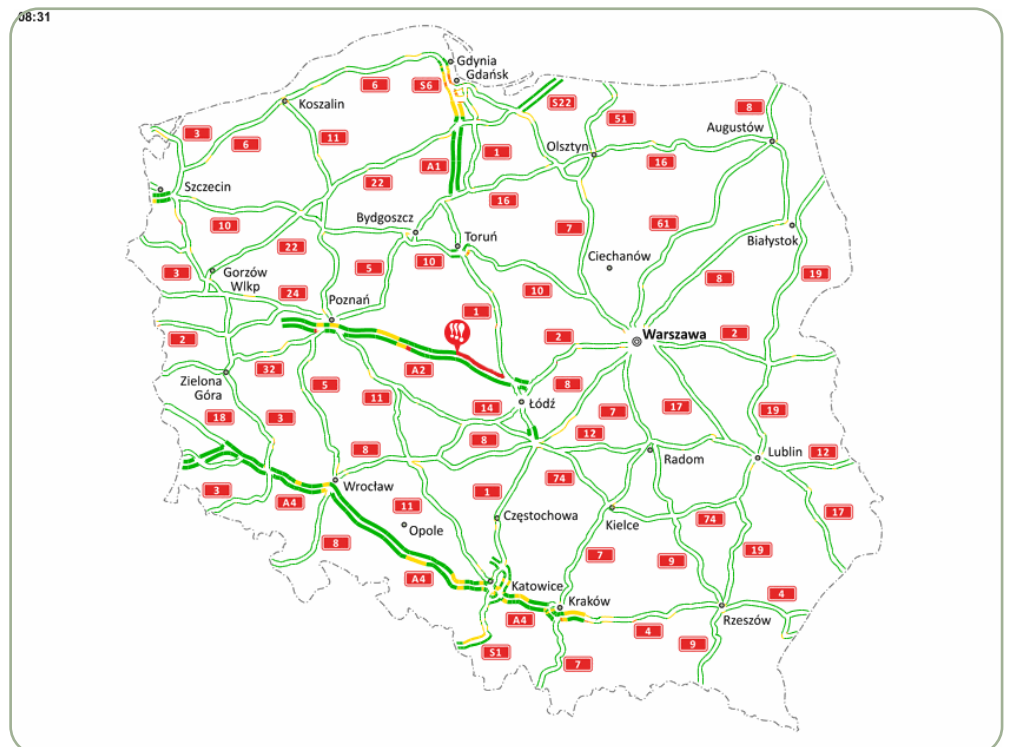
08:31

Gdynia
Gdańsk
6
S6
S22
Koszalin
3
6
11
51
8
Augustów
Olsztyn
1
A1
16
22
Szczecin
16
Bydgoszcz
7
61
10
22
Toruń
Białystok
Ciechanów
3
Gorzów Wlkp
5
10
19
10
8
24
Poznań
1
2
Warszawa
2
2
A2
8
32
Zielona Góra
5
11
14
Łódź
7
17
18
3
19
8
8
12
Radom
Lublin
12
3
A4
Wrocław
1
74
11
Opole
Częstochowa
74
17
Kielce
8
7
9
19
A4
Katowice
4
Kraków
A4
4
Rzeszów
9
S1
7